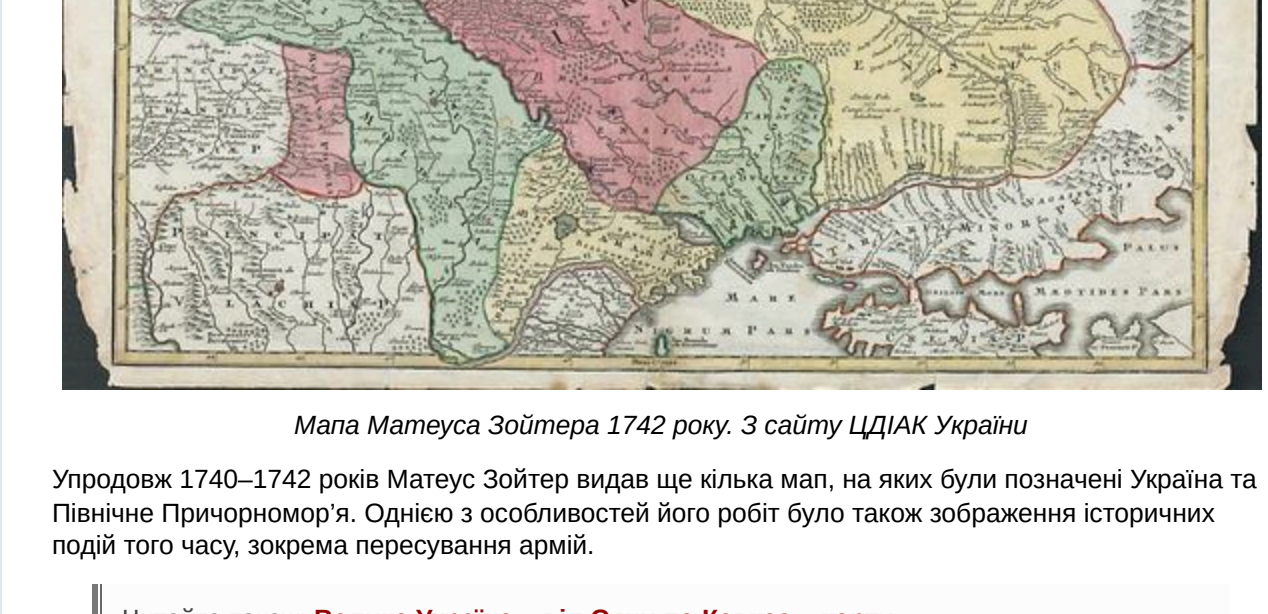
MARE
NIGRUM PARS
TAURICA MINOR
PALUS
MAEOTIDES PARS
PRINCIPATUS
VALACHIAE

Мапа Матеуса Зойтера 1742 року. З сайту ЦДІАК України

Упродовж 1740–1742 років Матеус Зойтер видав ще кілька мап, на яких були позначені Україна та Північне Причорномор’я. Однією з особливостей його робіт було також зображення історичних подій того часу, зокрема пересування армій.

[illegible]